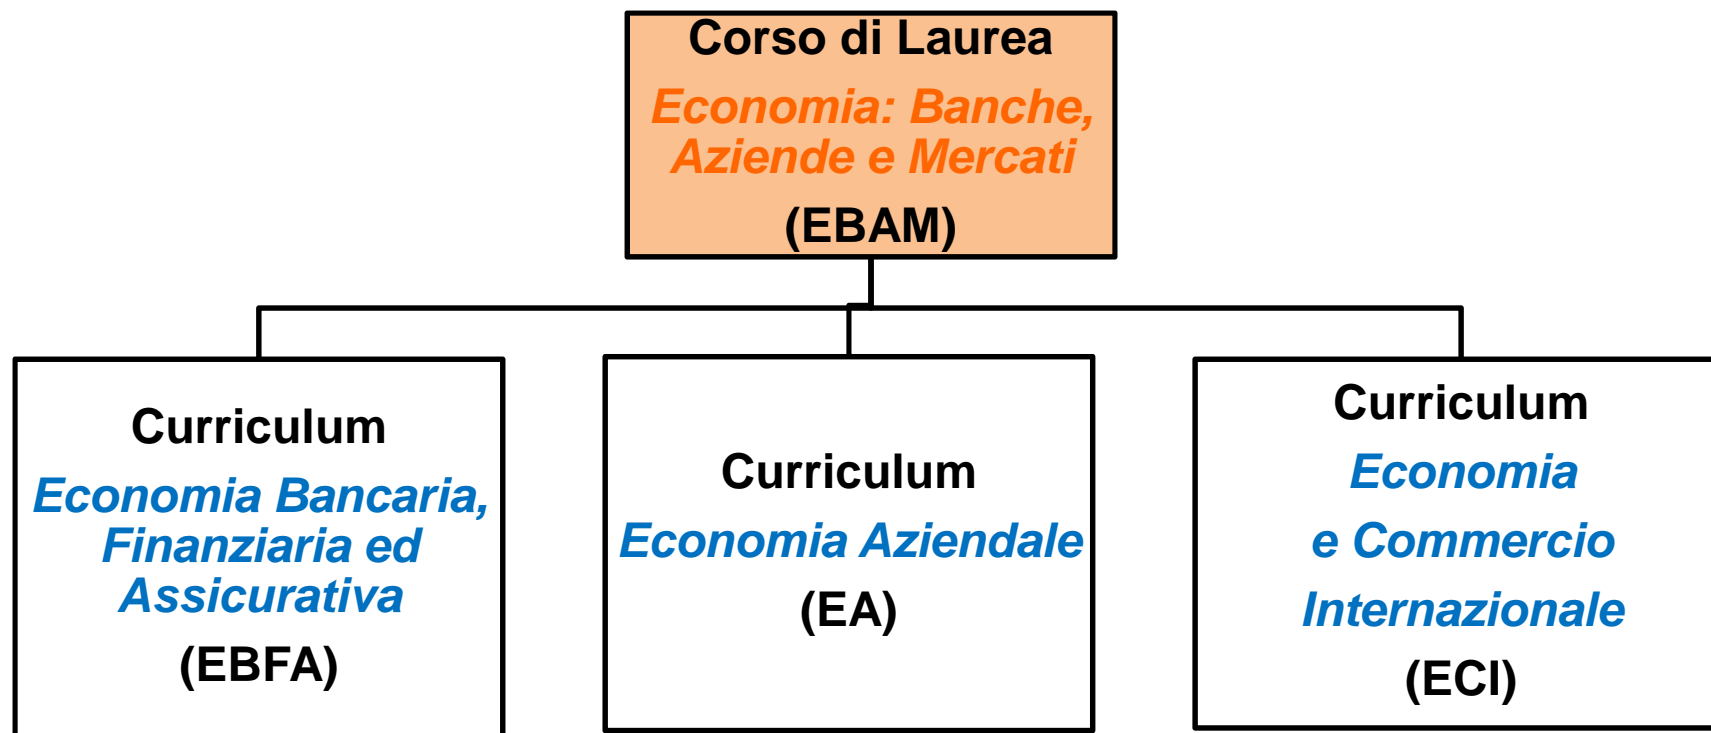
Corso di Laurea
Economia: Banche, Aziende e Mercati
(EBAM)

Curriculum
Economia Bancaria, Finanziaria ed Assicurativa
(EBFA)

Curriculum
Economia Aziendale
(EA)

Curriculum
Economia e Commercio Internazionale
(ECI)